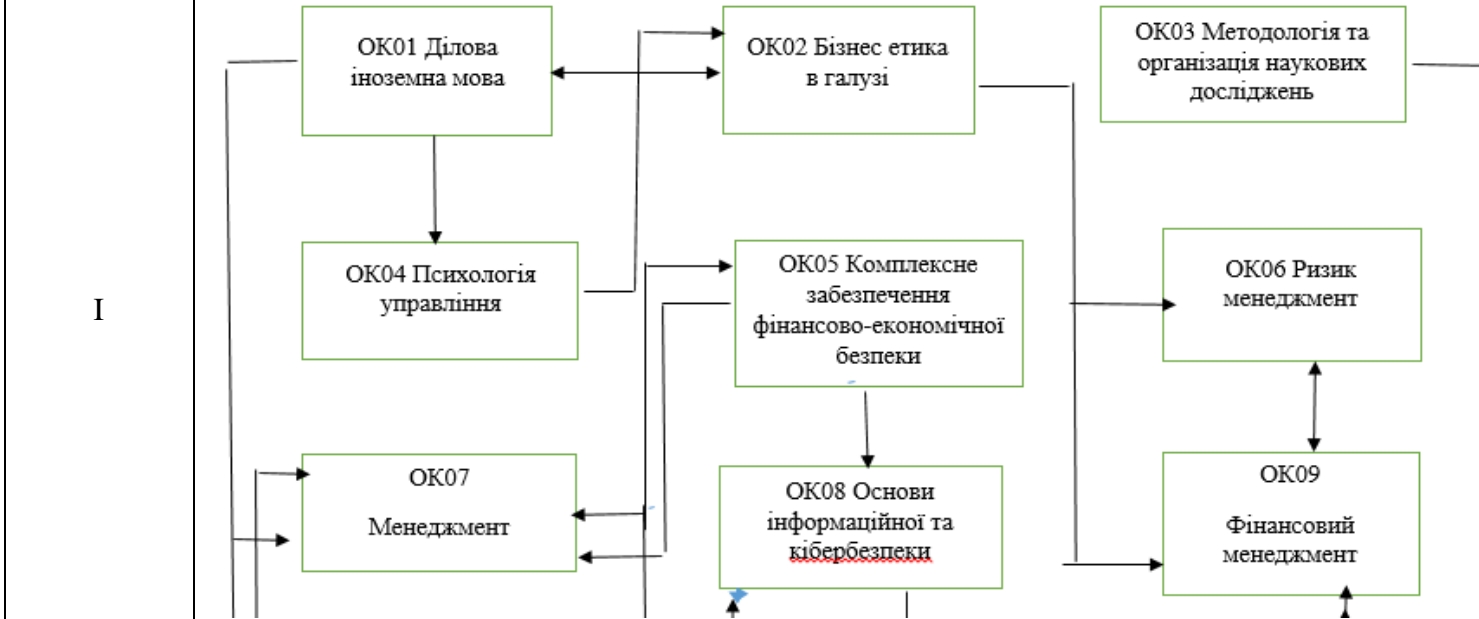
I

ОК01 Ділова іноземна мова

ОК02 Бізнес етика в галузі

ОК03 Методологія та організація наукових досліджень

ОК04 Психологія управління

ОК05 Комплексне забезпечення фінансово-економічної безпеки

ОК06 Ризик менеджмент

ОК07

Менеджмент

ОК08 Основи інформаційної та кібербезпеки

ОК09

Фінансовий менеджмент